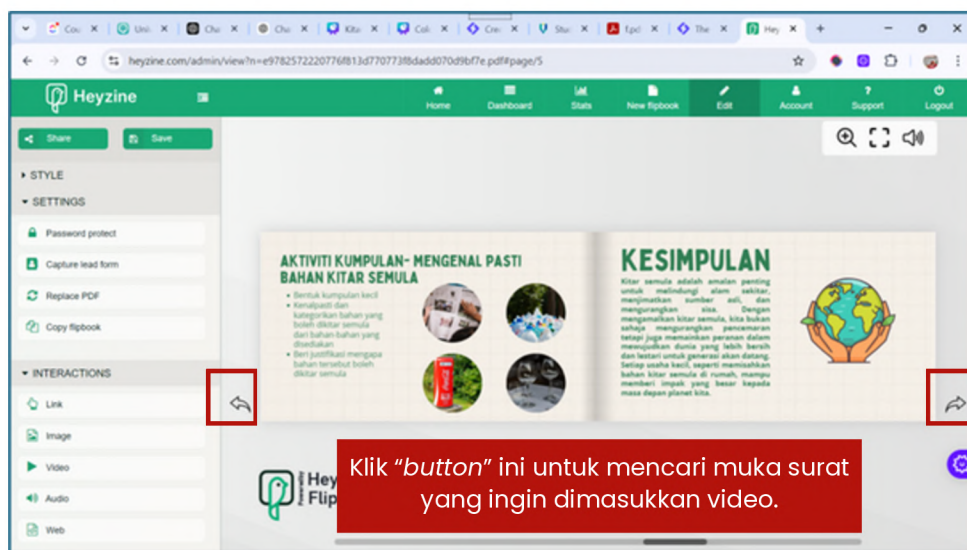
Cou ×
Uni ×
Ch ×
Ch ×
Kit ×
Col ×
Cre ×
Stu ×
Epd ×
The ×
Hey ×
+

heyzine.com/admin/view?n=e978257222077​6f813d770773f8dadd070d9bf7e.pdf#page/5

Heyzine

Home
Dashboard
Stats
New flipbook
Edit
Account
Support
Logout

Share
Save

STYLE
SETTINGS
Password protect
Capture lead form
Replace PDF
Copy flipbook
INTERACTIONS
Link
Image
Video
Audio
Web

AKTIVITI KUMPULAN- MENGENAL PASTI BAHAN KITAR SEMULA

• Bentuk kumpulan kecil
• Kenalpasti dan kategorikan bahan yang boleh dikitar semula dari bahan bahan yang disediakan.
• Beri justifikasi mengapa bahan tersebut boleh dikitar semula

KESIMPULAN

Kitar semula adalah amalan penting untuk melindungi alam sekitar, menjimatkan sumber asli, dan mengurangkan sisa. Dengan mengamalkan kitar semula, kita bukan sahaja mengurangkan pencemaran tetapi juga memainkan peranan dalam mewujudkan dunia yang lebih bersih dan lestari untuk generasi akan datang. Setiap usaha kecil, seperti memisahkan bahan kitar semula di rumah, mampu memberi impak yang besar kepada masa depan planet kita.

Hey
Flip

Klik “button” ini untuk mencari muka surat yang ingin dimasukkan video.